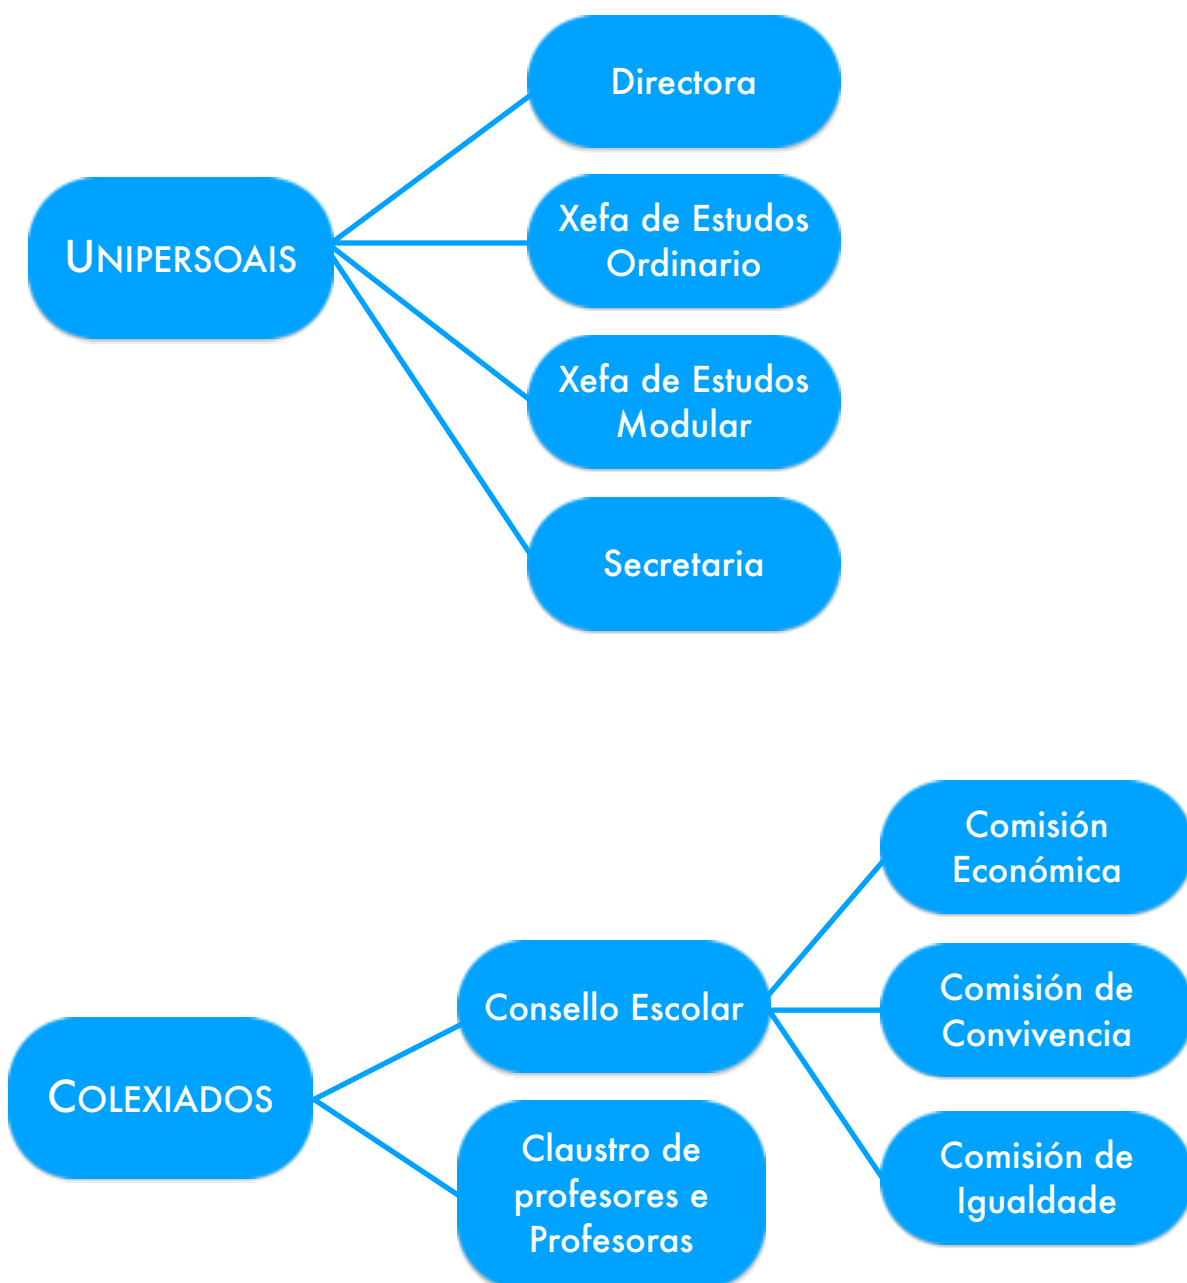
UNIPERSOAIS

Directora

Xefa de Estudos Ordinario

Xefa de Estudos Modular

Secretaria

COLEXIADOS

Consello Escolar

Comisión Económica

Comisión de Convivencia

Comisión de Igualdade

Claustro de profesores e Profesoras